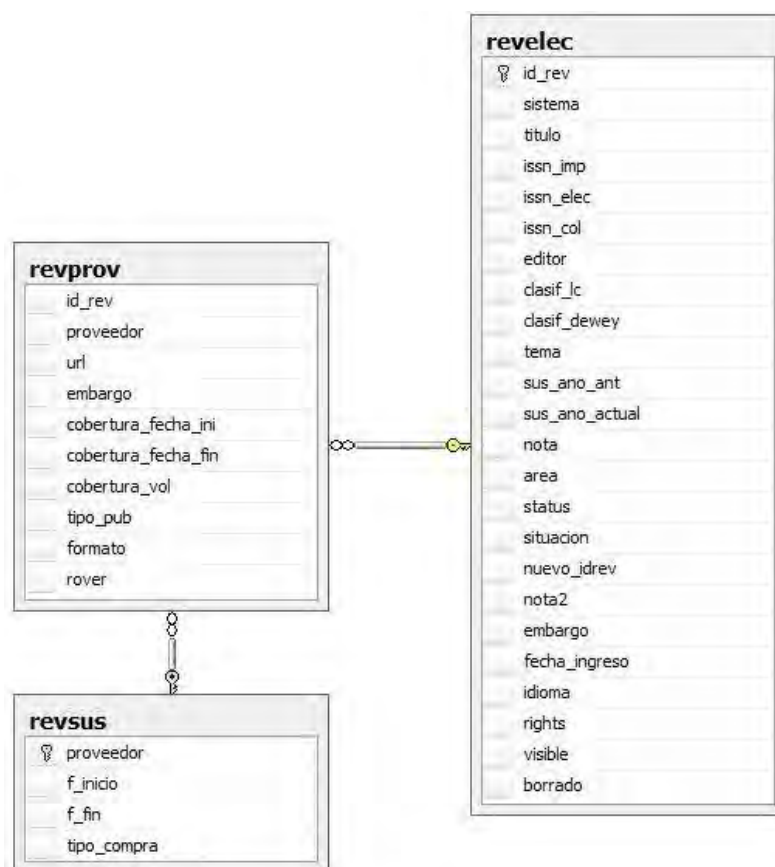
revelec
id_rev
sistema
titulo
issn_imp
issn_elec
issn_col
editor
clasif_lc
clasif_dewey
tema
sus_ano_ant
sus_ano_actual
nota
area
status
situacion
nuevo_idrev
nota2
embargo
fecha_ingreso
idioma
rights
visible
borrado

revprov
id_rev
proveedor
url
embargo
cobertura_fecha_ini
cobertura_fecha_fin
cobertura_vol
tipo_pub
formato
rover

revsus
proveedor
f_inicio
f_fin
tipo_compra